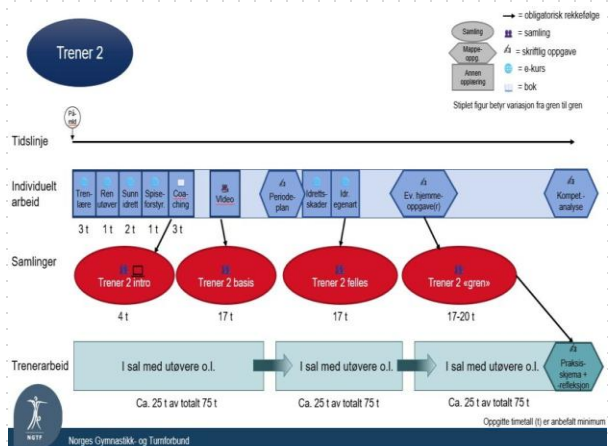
Trener 2

→ = obligatorisk rekkefølge
Samling = samling
Mappe-oppg. = skriftlig oppgave
Annen opplæring = e-kurs
= bok
Stiplet figur betyr variasjon fra gren til gren

Tidslinje

På-mel

Individuelt arbeid

Tren-lære 3 t
Ren utøver 1 t
Sunn idrett 2 t
Spise-forstyr. 1 t
Coa-ching 3 t
Video
Periode-plan
Idretts-skader
Idr egenart
Ev. hjemme-oppgave(r)
Kompet.-analyse

Samlinger

Trener 2 intro
4 t
Trener 2 basis
17 t
Trener 2 felles
17 t
Trener 2 «gren»
17-20 t

Trenerarbeid

I sal med utøvere o.l.
Ca. 25 t av totalt 75 t
I sal med utøvere o.l.
Ca. 25 t av totalt 75 t
I sal med utøvere o.l.
Ca. 25 t av totalt 75 t
Praksis-skjema + refleksjon

Oppgitte timetall (t) er anbefalt minimum

NGTF
Norges Gymnastikk- og Turnforbund